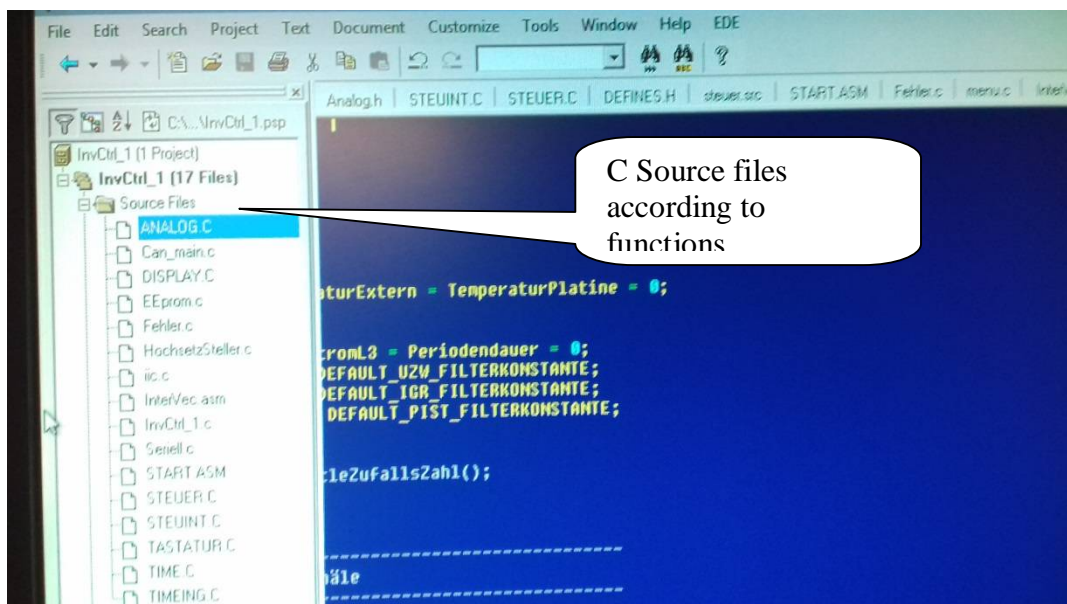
File Edit Search Project Text Document Customize Tools Window Help EDE

Analog.h | STEUINT.C | STEUER.C | DEFINES.H | steuer.src | START.ASM | Fehler.c | menu.c | Inter

C:\...\InvCtrl_1.psp

InvCtrl_1 (1 Project)
InvCtrl_1 (17 Files)
Source Files
ANALOG.C
Can_main.c
DISPLAY.C
EEprom.c
Fehler.c
HochsetzSteller.c
iic.c
InterVec.asm
InvCtrl_1.c
Seriell.c
START.ASM
STEUER.C
STEUINT.C
TASTATUR.C
TIME.C
TIMEING.C

C Source files according to functions

aturExtern = TemperaturPlatine = 0;

tromL3 = Periodendauer = 0;
DEFAULT_UZW_FILTERKONSTANTE;
DEFAULT_IGR_FILTERKONSTANTE;
DEFAULT_PIST_FILTERKONSTANTE;

tleZufallsZahl();

--------------------------------
näle
--------------------------------